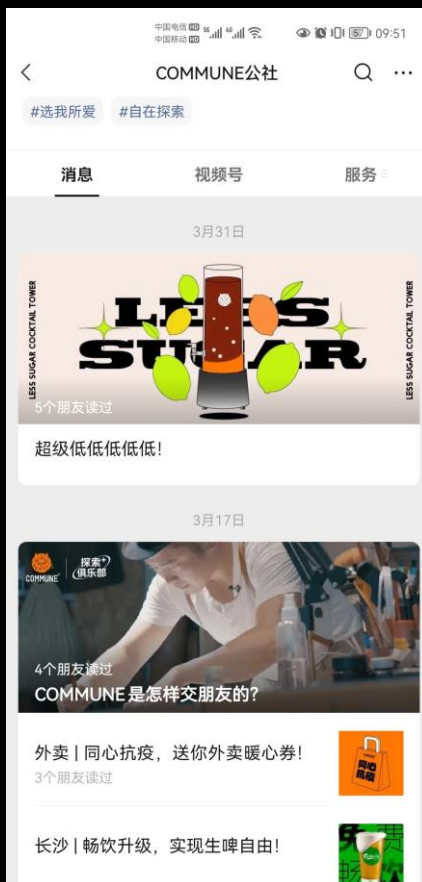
中国电信 HD
中国移动 HD
57 09:51

COMMUNE公社

#选我所爱 #自在探索

消息 视频号 服务

3月31日

LESS SUGAR
LESS SUGAR COCKTAIL TOWER
LESS SUGAR COCKTAIL TOWER
5个朋友读过
超级低低低低低!

3月17日

COMMUNE 探索俱乐部
4个朋友读过
COMMUNE 是怎样交朋友的?

外卖 | 同心抗疫，送你外卖暖心券!
3个朋友读过
同心抗疫

长沙 | 畅饮升级，实现生啤自由!